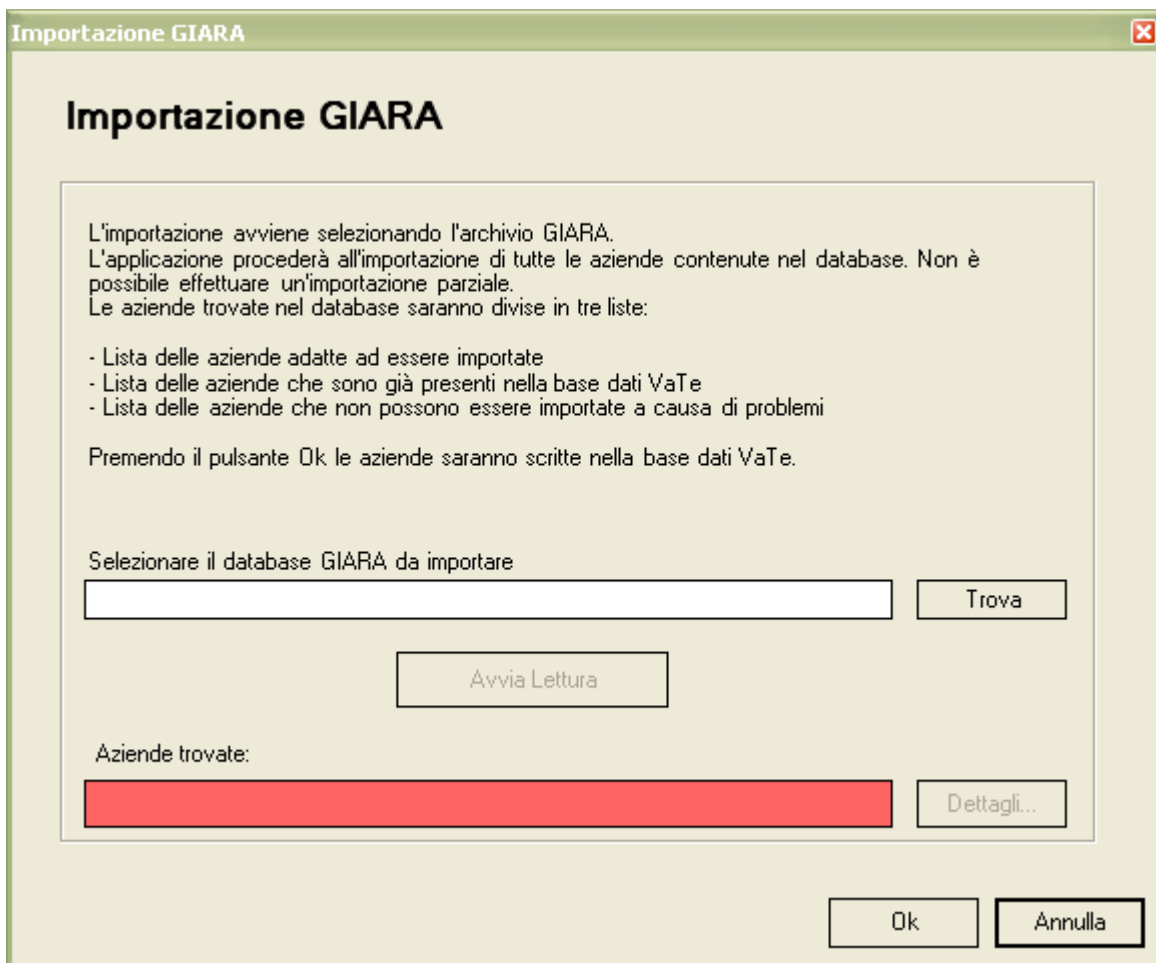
Importazione GIARA

Importazione GIARA

L'importazione avviene selezionando l'archivio GIARA.
L'applicazione procederà all'importazione di tutte le aziende contenute nel database. Non è possibile effettuare un'importazione parziale.
Le aziende trovate nel database saranno divise in tre liste:

- Lista delle aziende adatte ad essere importate
- Lista delle aziende che sono già presenti nella base dati VaTe
- Lista delle aziende che non possono essere importate a causa di problemi

Premendo il pulsante Ok le aziende saranno scritte nella base dati VaTe.

Selezionare il database GIARA da importare

Trova

Avvia Lettura

Aziende trovate:

Dettagli...

Ok

Annulla